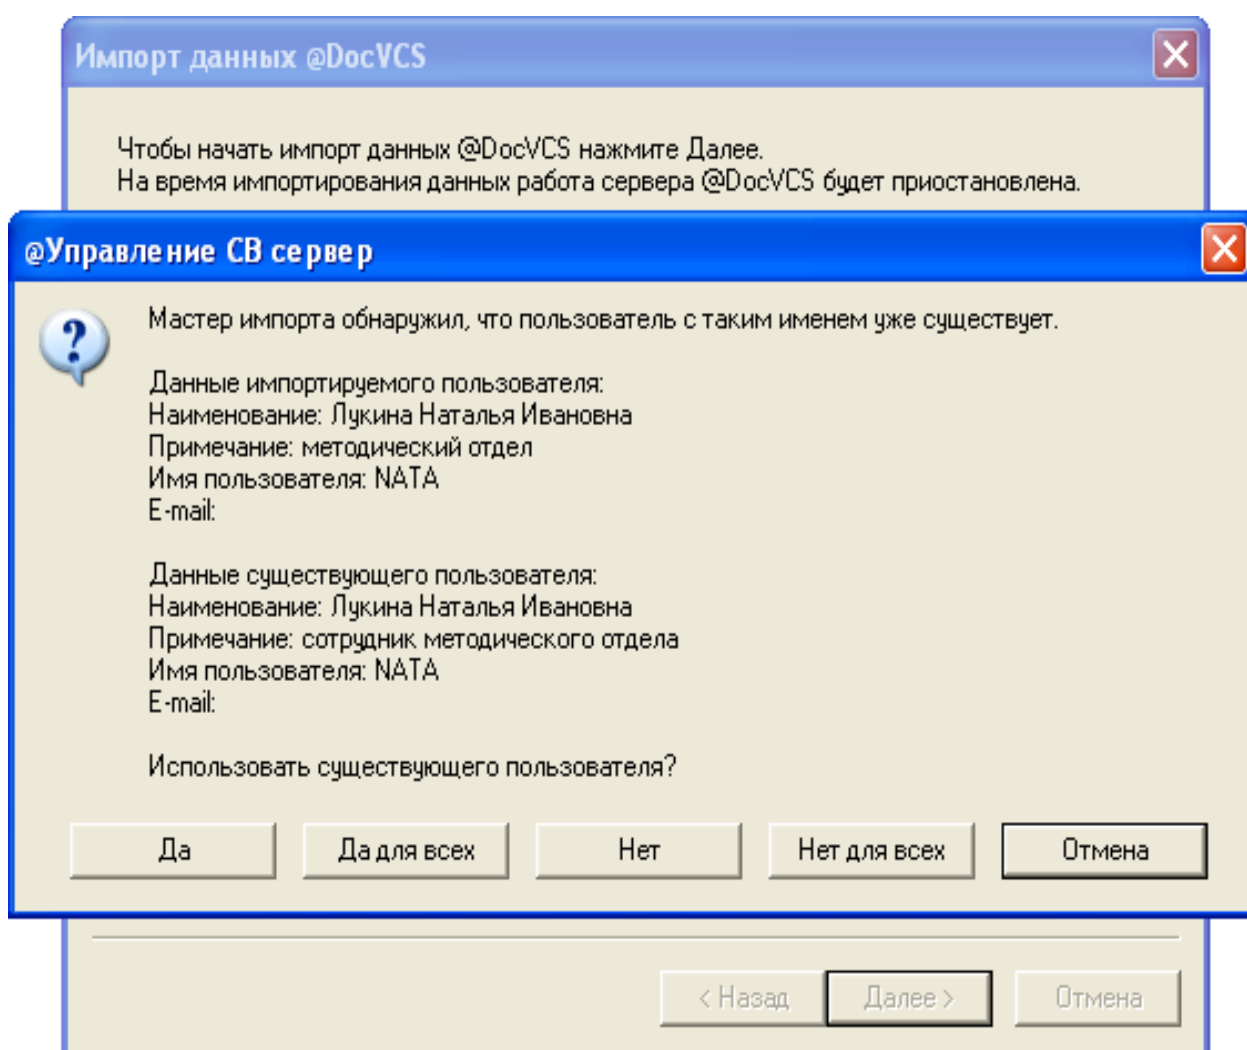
Импорт данных @DocVCS

Чтобы начать импорт данных @DocVCS нажмите Далее.
На время импортирования данных работа сервера @DocVCS будет приостановлена.

@Управление CB сервер

Мастер импорта обнаружил, что пользователь с таким именем уже существует.

Данные импортируемого пользователя:
Наименование: Лукина Наталья Ивановна
Примечание: методический отдел
Имя пользователя: NATA
E-mail:

Данные существующего пользователя:
Наименование: Лукина Наталья Ивановна
Примечание: сотрудник методического отдела
Имя пользователя: NATA
E-mail:

Использовать существующего пользователя?

Да | Да для всех | Нет | Нет для всех | Отмена

< Назад | Далее > | Отмена